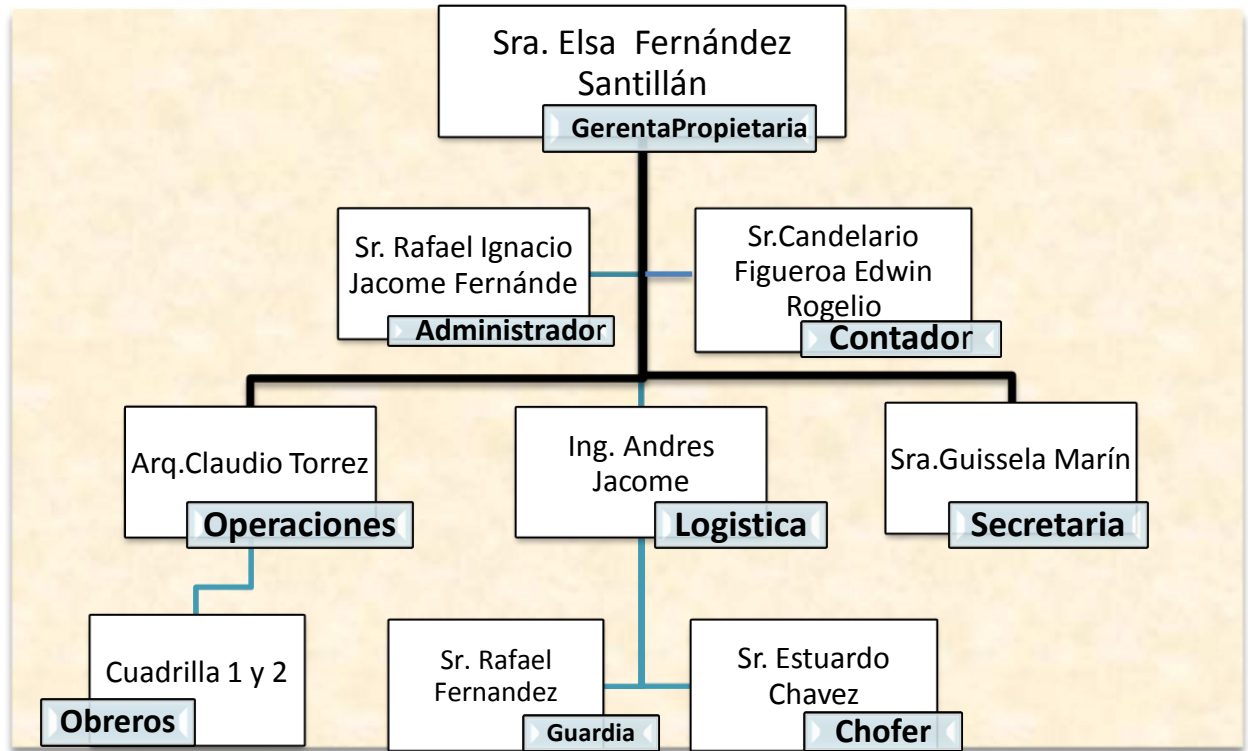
Sra. Elsa Fernández Santillán
GerentaPropietaria

Sr. Rafael Ignacio Jacome Fernánde
Administrador

Sr.Candelario Figueroa Edwin Rogelio
Contador

Arq.Claudio Torrez
Operaciones

Ing. Andres Jacome
Logistica

Sra.Guissela Marín
Secretaria

Cuadrilla 1 y 2
Obreros

Sr. Rafael Fernandez
Guardia

Sr. Estuardo Chavez
Chofer